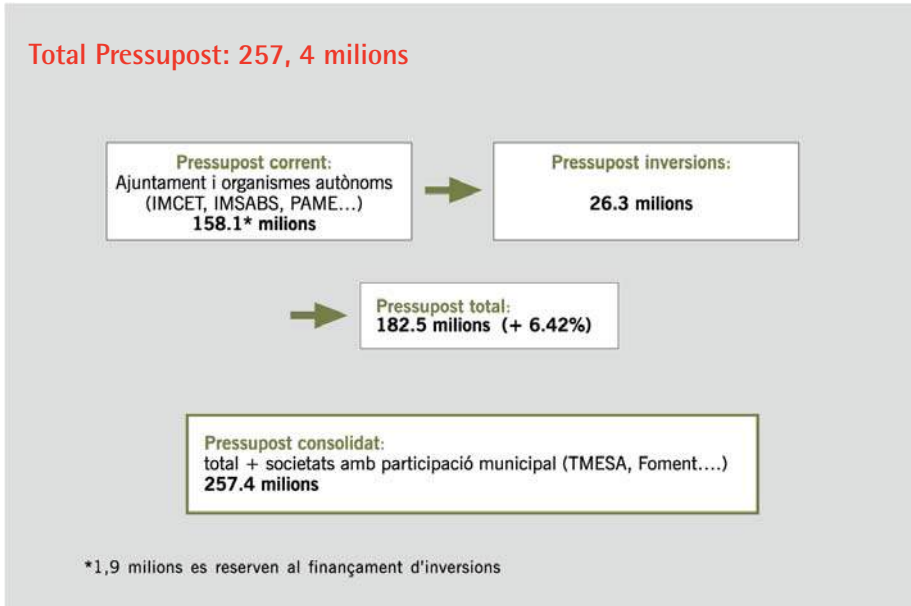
Total Pressupost: 257, 4 milions

Pressupost corrent:
Ajuntament i organismes autònoms (IMCET, IMSABS, PAME...)
158.1* milions

Pressupost inversions:
26.3 milions

Pressupost total:
182.5 milions (+ 6.42%)

Pressupost consolidat:
total + societats amb participació municipal (TMESA, Foment....)
257.4 milions

*1,9 milions es reserven al finançament d'inversions